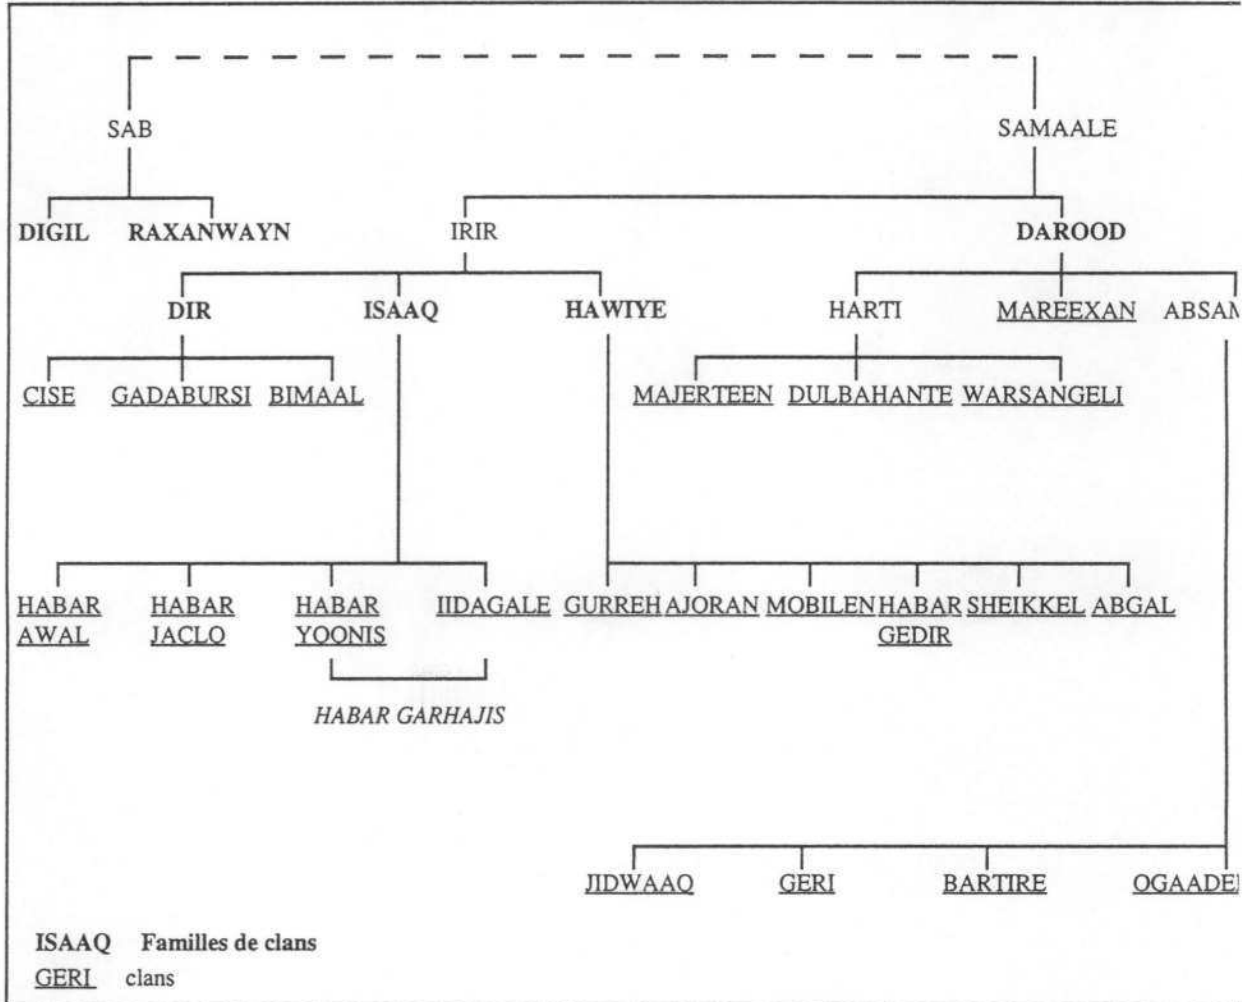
SAB

SAMAALE

DIGIL RAXANWAYN

IRIR

DAROOD

DIR ISAAQ HAWIYE

HARTI MAREEXAN ABSAM

CISE GADABURSI BIMAAL

MAJERTEEN DULBAHANTE WARSANGELI

HABAR AWAL HABAR JACLO HABAR YOONIS IIDAGALE

GURREH AJORAN MOBILEN HABAR GEDIR SHEIKKEL ABGAL

HABAR GARHAJIS

JIDWAAQ GERI BARTIRE OGAADE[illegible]

ISAAQ Familles de clans

GERI clans